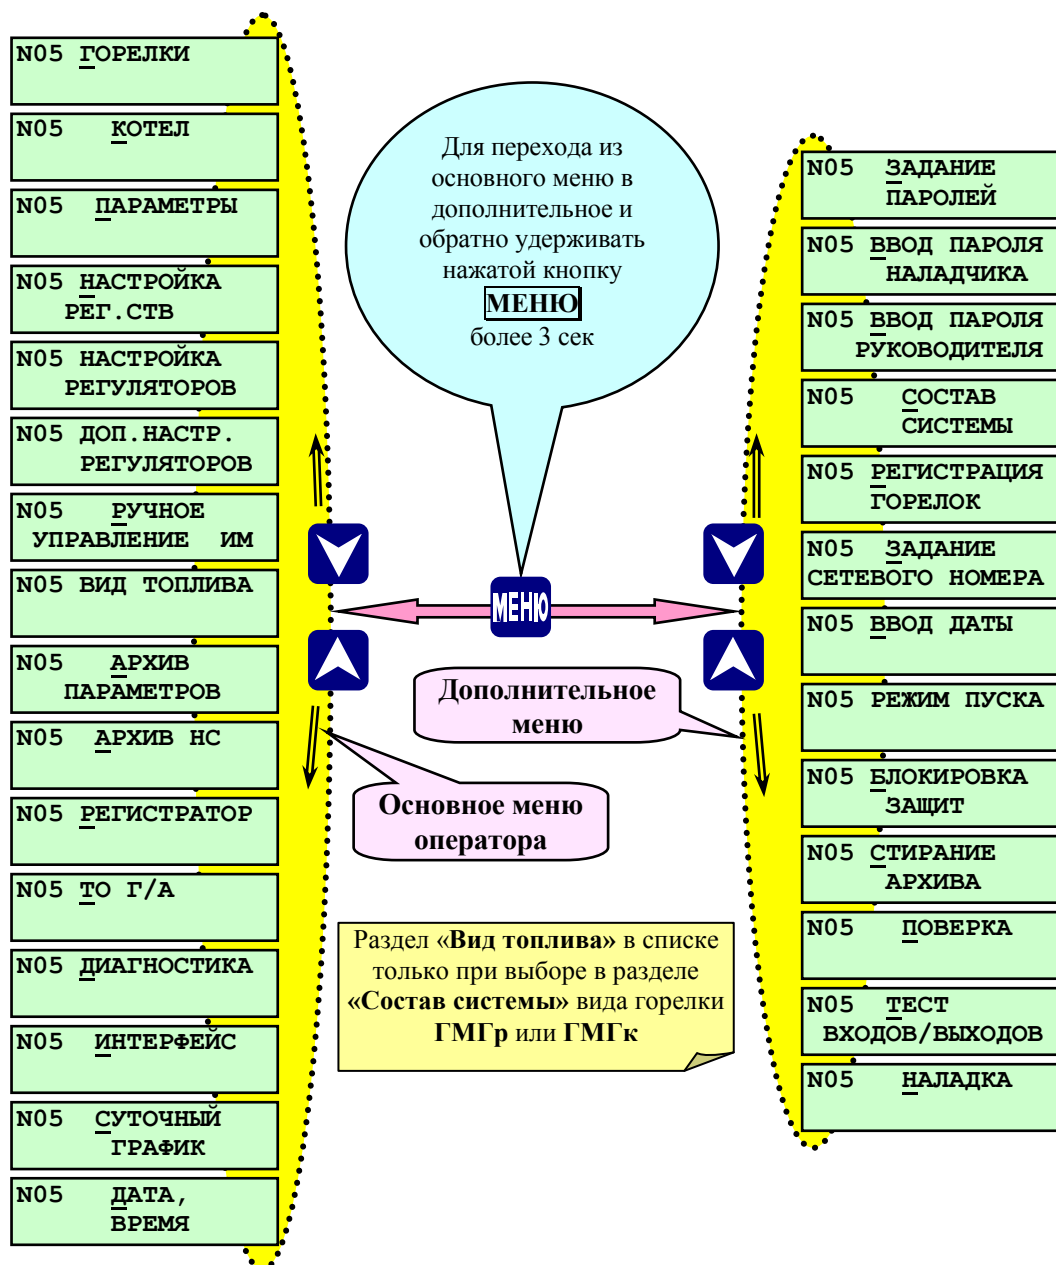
N05 ГОРЕЛКИ

N05 КОТЕЛ

N05 ПАРАМЕТРЫ

N05 НАСТРОЙКА РЕГ.СТВ

N05 НАСТРОЙКА РЕГУЛЯТОРОВ

N05 ДОП.НАСТР. РЕГУЛЯТОРОВ

N05 РУЧНОЕ УПРАВЛЕНИЕ ИМ

N05 ВИД ТОПЛИВА

N05 АРХИВ ПАРАМЕТРОВ

N05 АРХИВ НС

N05 РЕГИСТРАТОР

N05 ТО Г/А

N05 ДИАГНОСТИКА

N05 ИНТЕРФЕЙС

N05 СУТОЧНЫЙ ГРАФИК

N05 ДАТА, ВРЕМЯ

Для перехода из основного меню в дополнительное и обратно удерживать нажатой кнопку МЕНЮ более 3 сек

МЕНЮ

Дополнительное меню

Основное меню оператора

Раздел «Вид топлива» в списке только при выборе в разделе «Состав системы» вида горелки ГМГр или ГМГк

N05 ЗАДАНИЕ ПАРОЛЕЙ

N05 ВВОД ПАРОЛЯ НАЛАДЧИКА

N05 ВВОД ПАРОЛЯ РУКОВОДИТЕЛЯ

N05 СОСТАВ СИСТЕМЫ

N05 РЕГИСТРАЦИЯ ГОРЕЛОК

N05 ЗАДАНИЕ СЕТЕВОГО НОМЕРА

N05 ВВОД ДАТЫ

N05 РЕЖИМ ПУСКА

N05 БЛОКИРОВКА ЗАЩИТ

N05 СТИРАНИЕ АРХИВА

N05 ПОВЕРКА

N05 ТЕСТ ВХОДОВ/ВЫХОДОВ

N05 НАЛАДКА